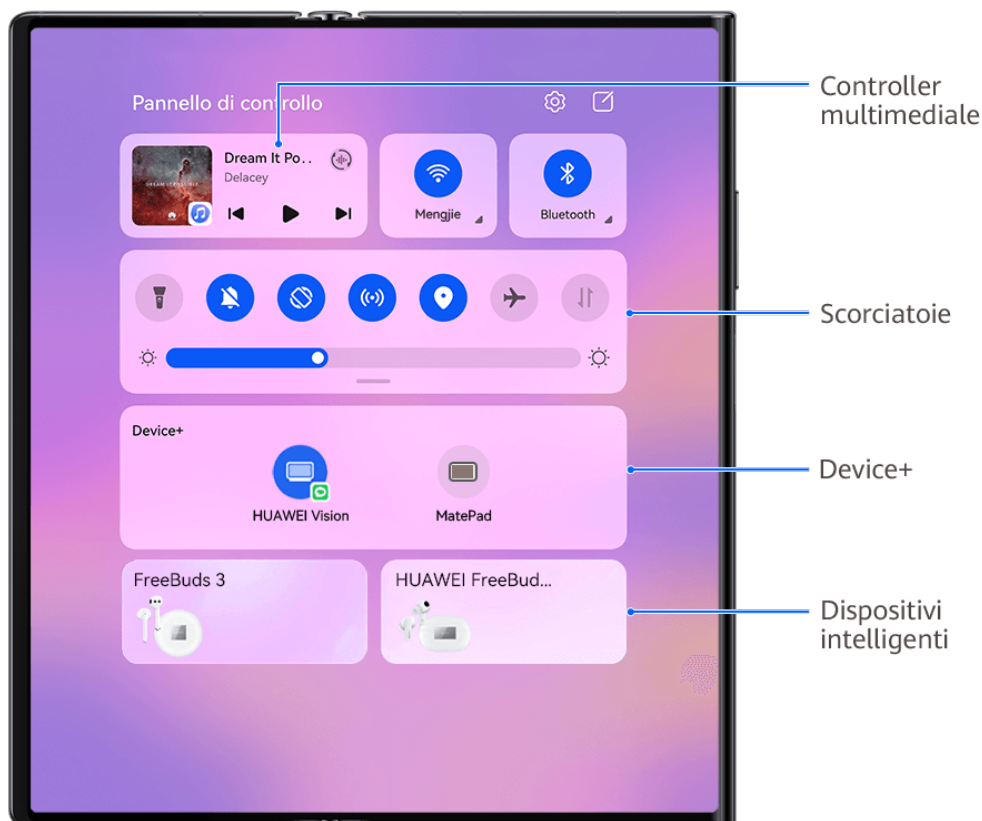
Pannello di controllo

Dream It Po...
Delacey

Mengjie

Bluetooth

Device+

HUAWEI Vision

MatePad

FreeBuds 3

HUAWEI FreeBud...

Controller multimediale

Scorciatoie

Device+

Dispositivi intelligenti